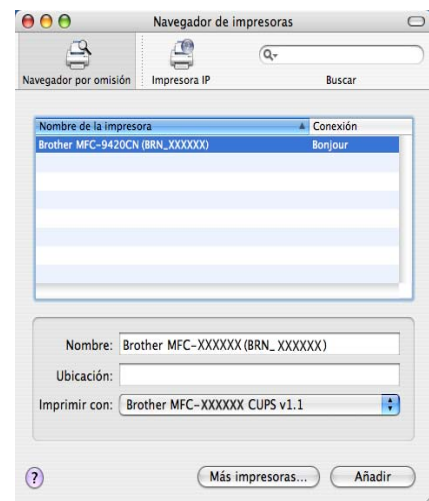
Navegador de impresoras

Navegador por omisión

Impresora IP

Buscar

| Nombre de la impresora | Conexión |
|---|---|
| Brother MFC-9420CN (BRN_XXXXXX) | Bonjour |

Nombre: Brother MFC-XXXXXX (BRN_ XXXXXX)

Ubicación:

Imprimir con: Brother MFC-XXXXXX CUPS v1.1

?

Más impresoras...

Añadir